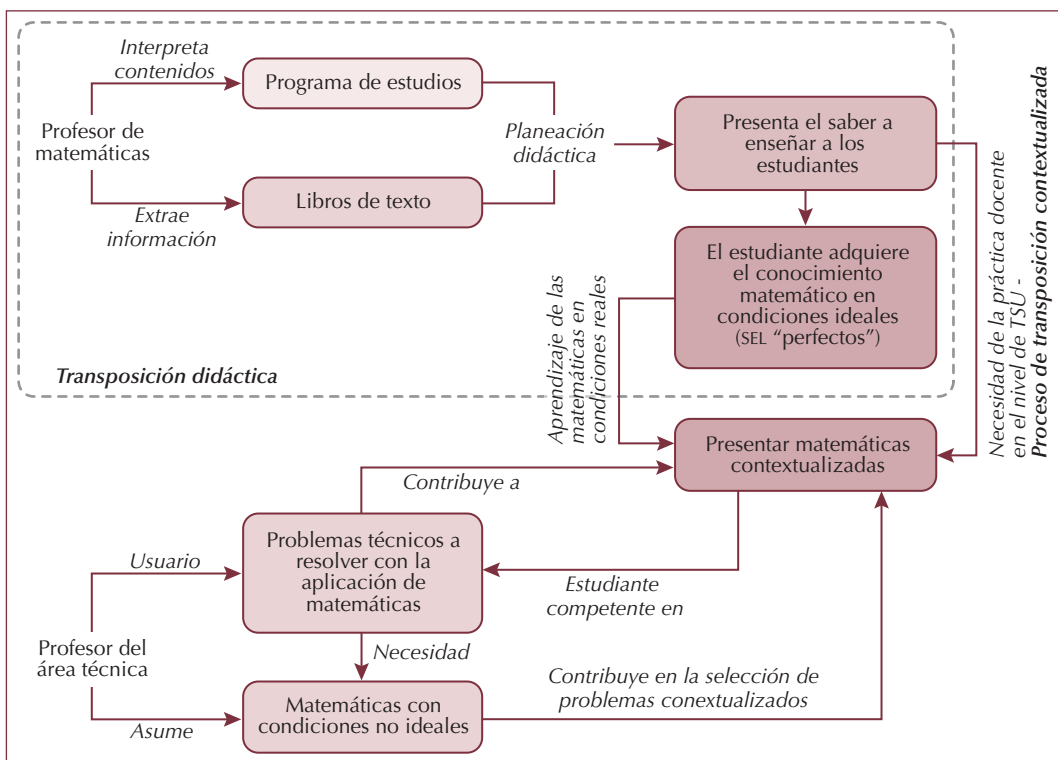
Interpreta contenidos

Programa de estudios

Profesor de matemáticas

Planeación didáctica

Presenta el saber a enseñar a los estudiantes

Libros de texto

Extrae información

El estudiante adquiere el conocimiento matemático en condiciones ideales (SEL "perfectos")

Aprendizaje de las matemáticas en condiciones reales

Transposición didáctica

Necesidad de la práctica docente en el nivel de TSU - Proceso de transposición contextualizada

Presentar matemáticas contextualizadas

Contribuye a

Usuario

Problemas técnicos a resolver con la aplicación de matemáticas

Estudiante competente en

Profesor del área técnica

Necesidad

Contribuye en la selección de problemas conextualizados

Matemáticas con condiciones no ideales

Asume